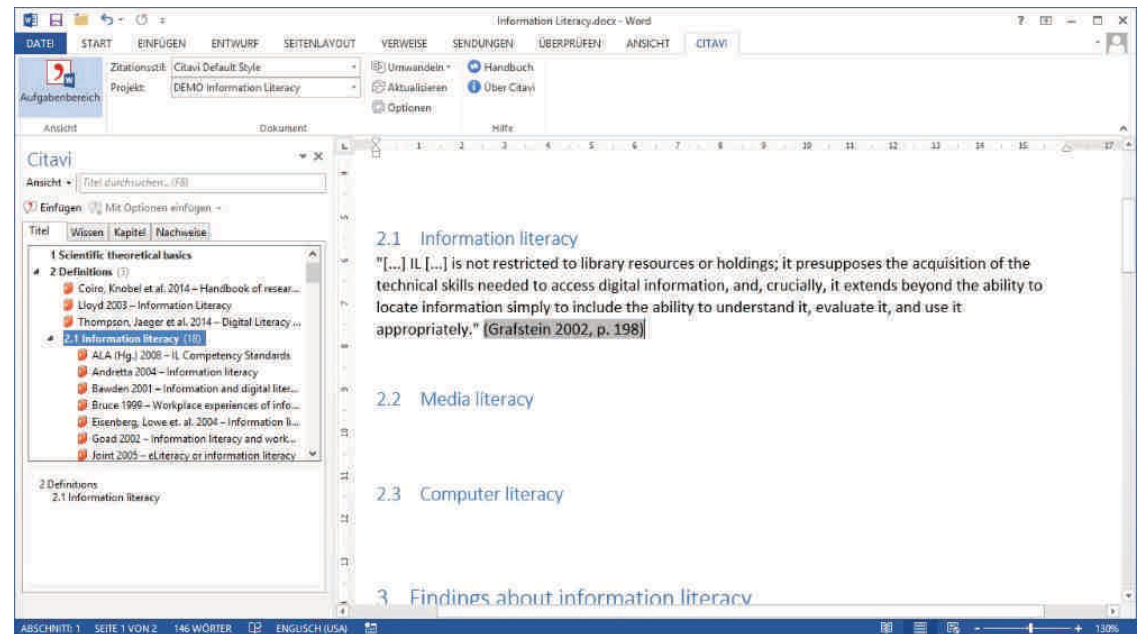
Information Literacy.docx - Word

DATEI START EINFÜGEN ENTWURF SEITENLAYOUT VERWEISE SENDUNGEN ÜBERPRÜFEN ANSICHT CITAVI

Aufgabenbereich
Zitationsstil: Citavi Default Style
Projekt: DEMO Information Literacy
Umwandeln
Aktualisieren
Optionen
Handbuch
Über Citavi
Ansicht
Dokument
Hilfe

Citavi
Ansicht Titel durchsuchen... (F8)
Einfügen Mit Optionen einfügen
Titel Wissen Kapitel Nachweise

1 Scientific theoretical basics
2 Definitions (3)
Coiro, Knobel et al. 2014 – Handbook of resear...
Lloyd 2003 – Information Literacy
Thompson, Jaeger et al. 2014 – Digital Literacy ...
2.1 Information literacy (18)
ALA (Hg.) 2008 – IL Competency Standards
Andretta 2004 – Information literacy
Bawden 2001 – Information and digital liter...
Bruce 1999 – Workplace experiences of info...
Eisenberg, Lowe et. al. 2004 – Information li...
Goad 2002 – Information literacy and work...
Joint 2005 – eLiteracy or information literacy

2 Definitions
2.1 Information literacy

2.1 Information literacy
"[...] IL [...] is not restricted to library resources or holdings; it presupposes the acquisition of the technical skills needed to access digital information, and, crucially, it extends beyond the ability to locate information simply to include the ability to understand it, evaluate it, and use it appropriately." (Grafstein 2002, p. 198)

2.2 Media literacy

2.3 Computer literacy

3 Findings about information literacy

ABSCHNITT: 1 SEITE 1 VON 2 146 WÖRTER ENGLISCH (USA) 130%